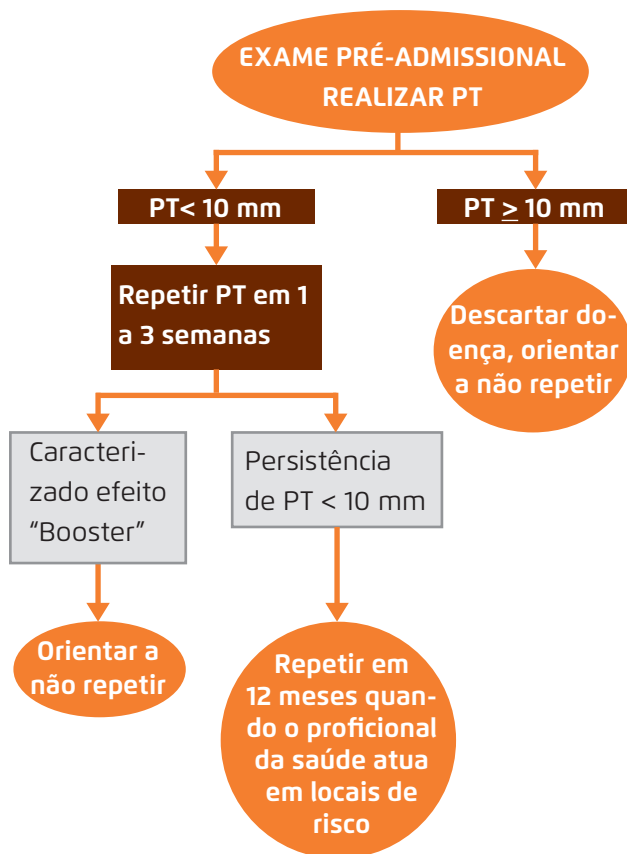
EXAME PRÉ-ADMISSIONAL REALIZAR PT

PT< 10 mm

PT $\geq$ 10 mm

Repetir PT em 1 a 3 semanas

Descartar doença, orientar a não repetir

Caracterizado efeito “Booster”

Persistência de PT < 10 mm

Orientar a não repetir

Repetir em 12 meses quando o proficional da saúde atua em locais de risco